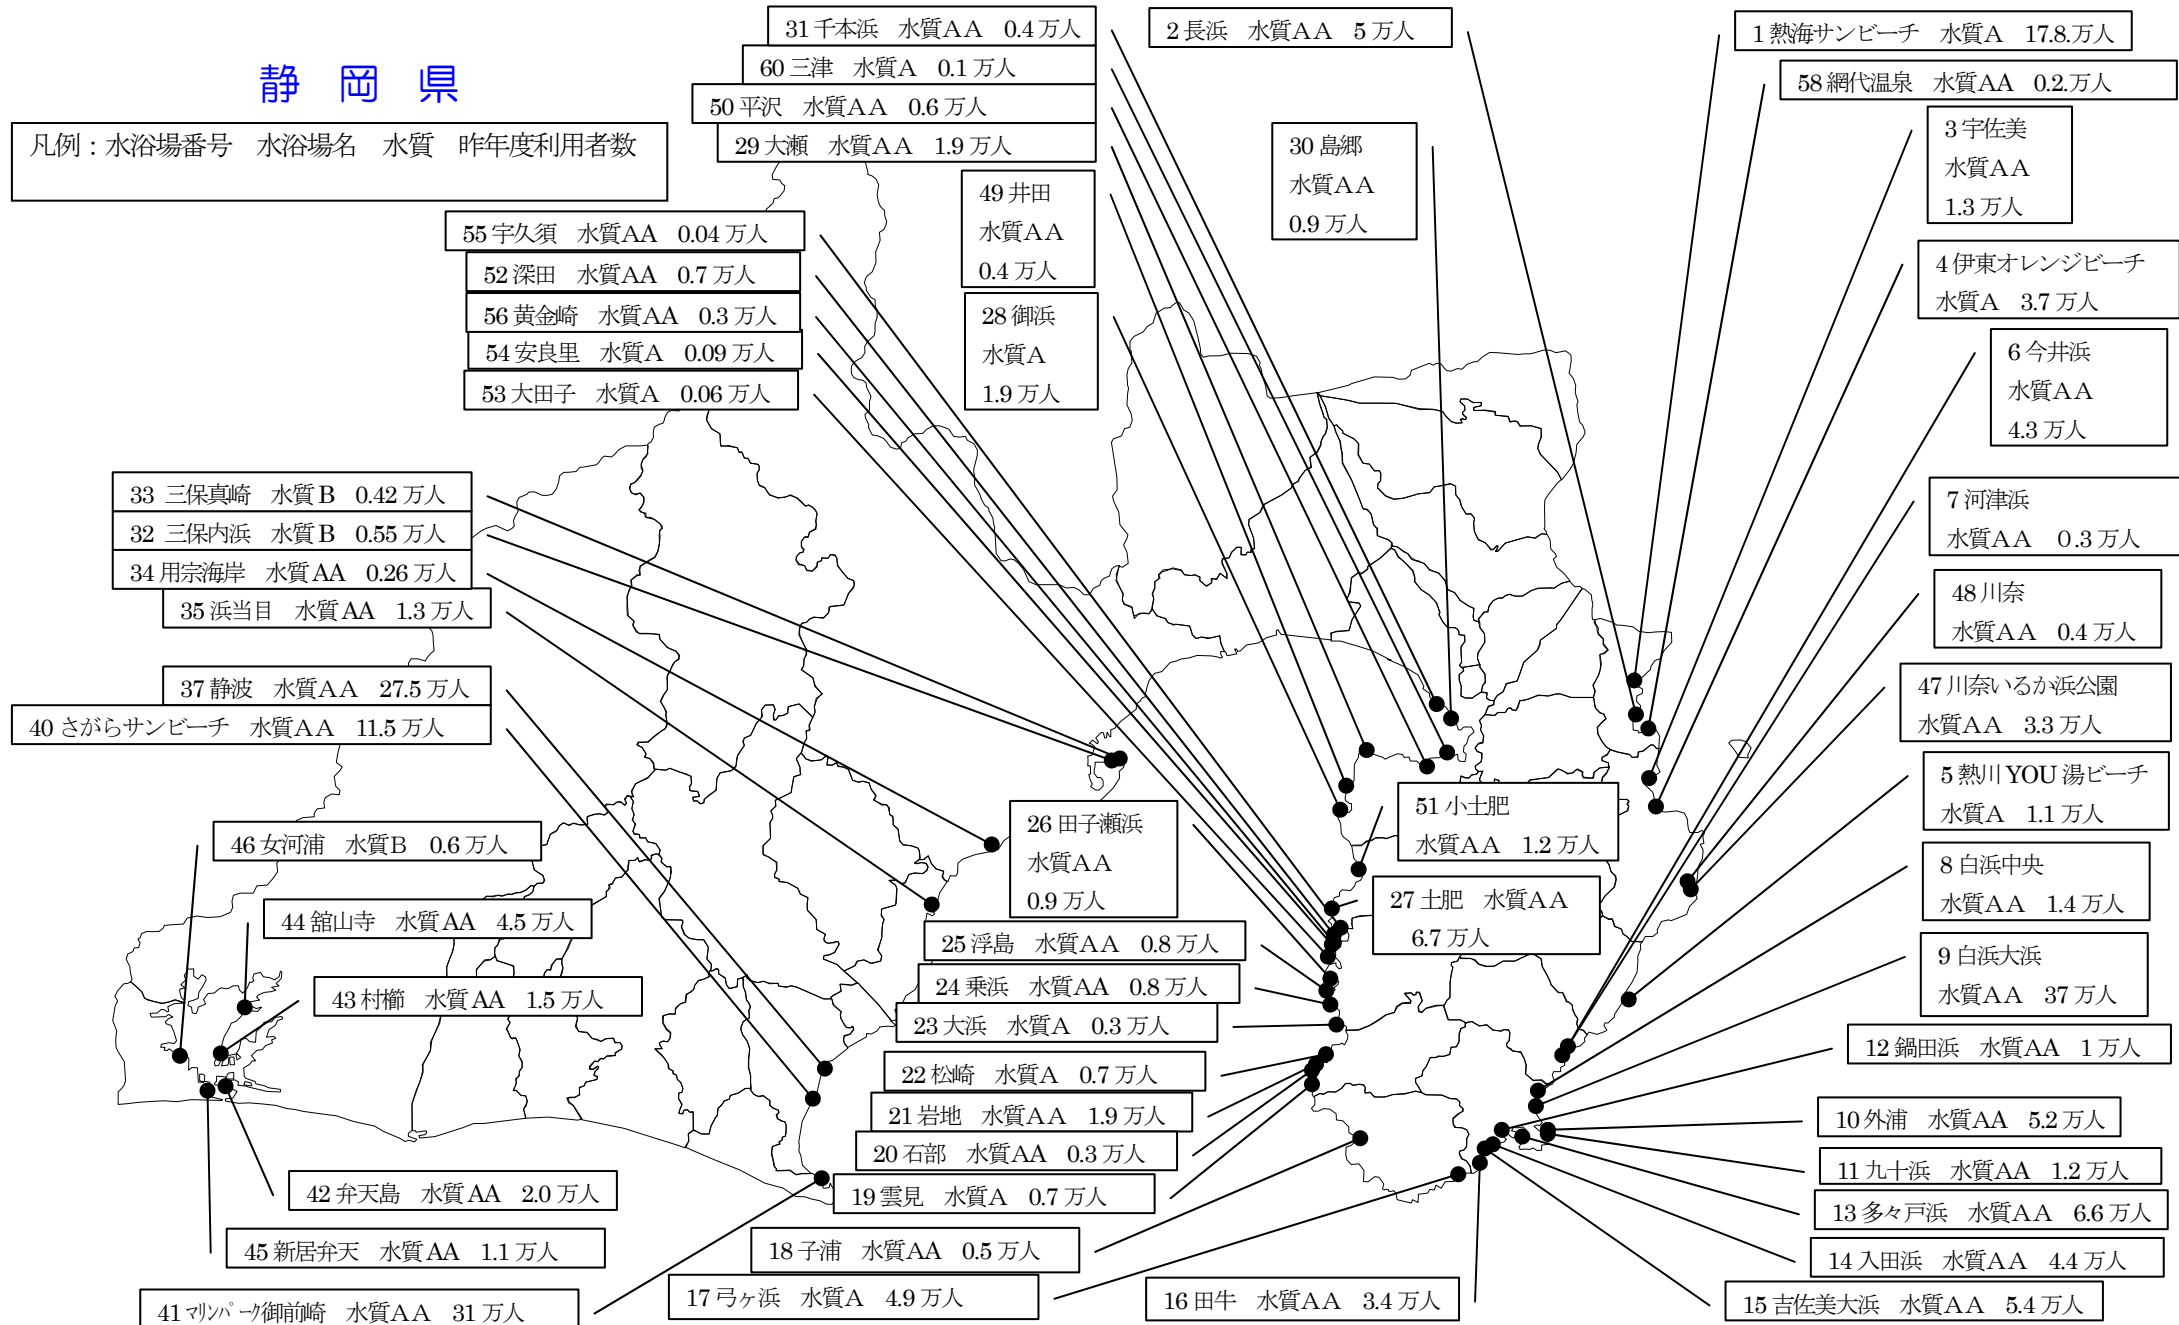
静 岡 県

凡例：水浴場番号 水浴場名 水質 昨年度利用者数

31 千本浜 水質AA 0.4 万人
60 三津 水質A 0.1 万人
50 平沢 水質AA 0.6 万人
29 大瀬 水質AA 1.9 万人

2 長浜 水質AA 5 万人

1 熱海サンビーチ 水質A 17.8 万人
58 網代温泉 水質AA 0.2 万人

3 宇佐美 水質AA 1.3 万人

30 島郷 水質AA 0.9 万人

49 井田 水質AA 0.4 万人

28 御浜 水質A 1.9 万人

55 宇久須 水質AA 0.04 万人
52 深田 水質AA 0.7 万人
56 黄金崎 水質AA 0.3 万人
54 安良里 水質A 0.09 万人
53 大田子 水質A 0.06 万人

4 伊東オレンジビーチ 水質A 3.7 万人

6 今井浜 水質AA 4.3 万人

33 三保真崎 水質B 0.42 万人
32 三保内浜 水質B 0.55 万人
34 用宗海岸 水質AA 0.26 万人
35 浜当目 水質AA 1.3 万人

7 河津浜 水質AA 0.3 万人

48 川奈 水質AA 0.4 万人

37 静波 水質AA 27.5 万人
40 さがらサンビーチ 水質AA 11.5 万人

47 川奈いるか浜公園 水質AA 3.3 万人

5 熱川 YOU 湯ビーチ 水質A 1.1 万人

51 小土肥 水質AA 1.2 万人

26 田子瀬浜 水質AA 0.9 万人

46 女河浦 水質B 0.6 万人

8 白浜中央 水質AA 1.4 万人

27 土肥 水質AA 6.7 万人

44 舘山寺 水質AA 4.5 万人

25 浮島 水質AA 0.8 万人

9 白浜大浜 水質AA 37 万人

24 乗浜 水質AA 0.8 万人

43 村櫛 水質AA 1.5 万人

23 大浜 水質A 0.3 万人

12 鍋田浜 水質AA 1 万人

22 松崎 水質A 0.7 万人

21 岩地 水質AA 1.9 万人

10 外浦 水質AA 5.2 万人

20 石部 水質AA 0.3 万人

11 九十浜 水質AA 1.2 万人

42 弁天島 水質AA 2.0 万人

19 雲見 水質A 0.7 万人

13 多々戸浜 水質AA 6.6 万人

45 新居弁天 水質AA 1.1 万人

18 子浦 水質AA 0.5 万人

14 入田浜 水質AA 4.4 万人

41 ﾏﾘﾝﾊﾟｰｸ御前崎 水質AA 31 万人

17 弓ヶ浜 水質A 4.9 万人

16 田牛 水質AA 3.4 万人

15 吉佐美大浜 水質AA 5.4 万人